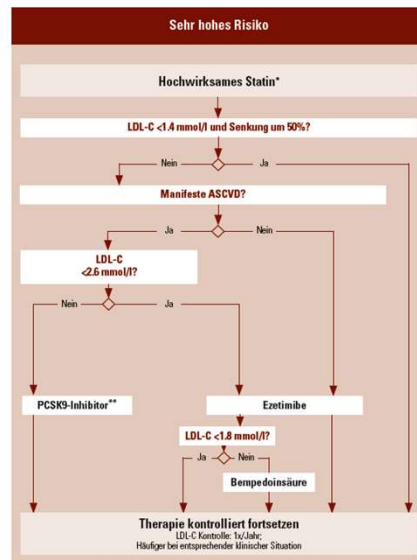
Sehr hohes Risiko

Hochwirksames Statin*

LDL-C <1.4 mmol/l und Senkung um 50%?

Nein

Ja

Manifeste ASCVD?

Ja

Nein

LDL-C <2.6 mmol/l?

Nein

Ja

PCSK9-Inhibitor**

Ezetimibe

LDL-C <1.8 mmol/l?

Ja

Nein

Bempedoinsäure

Therapie kontrolliert fortsetzen
LDL-C Kontrolle: 1x/Jahr;
Häufiger bei entsprechender klinischer Situation